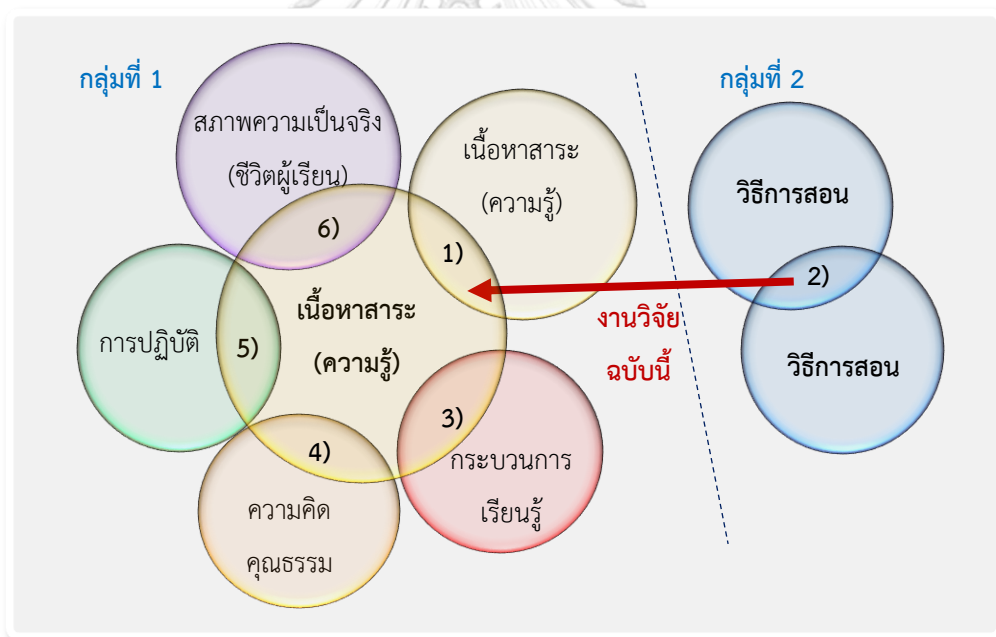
กลุ่มที่ 1

สภาพความเป็นจริง (ชีวิตผู้เรียน)

เนื้อหาสาระ (ความรู้)

6)

1)

การปฏิบัติ

5)

เนื้อหาสาระ (ความรู้)

3)

4)

กระบวนการเรียนรู้

ความคิด คุณธรรม

กลุ่มที่ 2

วิธีการสอน

2)

วิธีการสอน

งานวิจัยฉบับนี้